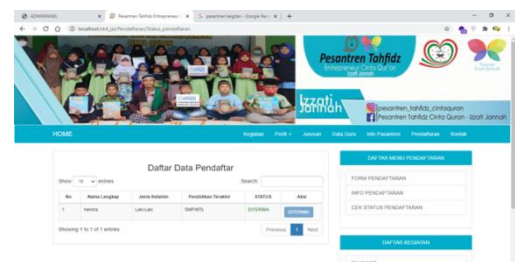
ADMINPANEL | Pesantren Tahfidz Entrepreneur | pesantren kegiatan - Google Pencarian

localhost/ckd_pc/Pendaftaran/Status_pendaftaran

Pesantren Tahfidz
Entrepreneur Cinta Qur'an
Izzati Jannah

Izzati Jannah

@pesantren_tahfidz_cintaquran
Pesantren Tahfidz Cinta Quran - Izzati Jannah

HOME | Kegiatan | Profil | Jurusan | Data Guru | Info Pesantren | Pendaftaran | Kontak

Daftar Data Pendaftar

Show 10 entries

Search:

| No | Nama Lengkap | Jenis Kelamin | Pendidikan Terakhir | STATUS | Aksi |
|---|---|---|---|---|---|
| 1 | hendra | Laki-Laki | SMP/MTs | DITERIMA | DITERIMA |

Showing 1 to 1 of 1 entries

Previous 1 Next

DAFTAR MENU PENDAFTARAN

FORM PENDAFTARAN

INFO PENDAFTARAN

CEK STATUS PENDAFTARAN

DAFTAR KEGIATAN